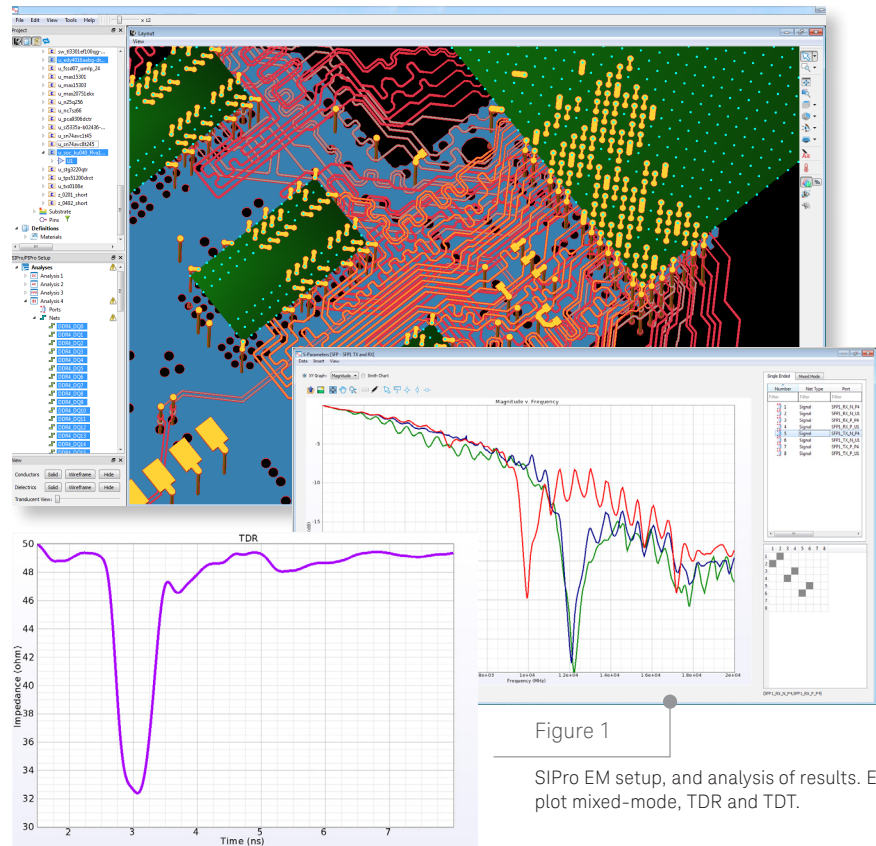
File Edit View Tools Help

Project

sw_tl3301ef100qgr
u_sdv4016sdrgr
u_fcsd07_smbj_24
u_max15301
u_max15303
u_max20751ekx
u_n25q256
u_nc7sz86
u_pcal6408dctr
u_sc5335a-a0243f
u_sn74avc1t45
u_sn74avc8t245
u_ssr_ku040_ffva1156
u_tlg3220qtr
u_tps51200drct
u_txs0108e
z_0201_short
z_0402_short
Substrate
Pins
Definitions
Materials

SIPro/PIPro Setup
Analyses
Analysis 1
Analysis 2
Analysis 3
Analysis 4
Ports
Nets
DDR4_DQ0
DDR4_DQ1
DDR4_DQ2
DDR4_DQ3
DDR4_DQ4
DDR4_DQ5
DDR4_DQ6
DDR4_DQ7
DDR4_DQ8
DDR4_DQ9
DDR4_DQ10
DDR4_DQ11
DDR4_DQ12
DDR4_DQ13
DDR4_DQ14

View
Conductors Solid Wireframe Hide
Dielectrics Solid Wireframe Hide
Translucent View

Layout
View

S-Parameters [SFP - SFP1 TX and RX]
Data Insert View
XY Graph Magnitude Smith Chart
Magnitude v. Frequency
-5
-10
-15
8e+03 1e+04 1.2e+04 1.4e+04 1.6e+04 1.8e+04 2e+04
Frequency (MHz)

Single Ended Mixed Mode
| Number | Net Type | Port |
|---|---|---|
| 1 | Signal | SFP1_RX_N_P4 |
| 2 | Signal | SFP1_RX_N_U1 |
| 3 | Signal | SFP1_RX_P_P4 |
| 4 | Signal | SFP1_RX_P_U1 |
| 5 | Signal | SFP1_TX_N_P4 |
| 6 | Signal | SFP1_TX_N_U1 |
| 7 | Signal | SFP1_TX_P_P4 |
| 8 | Signal | SFP1_TX_P_U1 |

1 2 3 4 5 6 7 8

TDR
50
48
46
44
42
40
38
36
34
32
30
Impedance (ohm)
2 3 4 5 6 7
Time (ns)

Figure 1

SIPro EM setup, and analysis of results. E plot mixed-mode, TDR and TDT.